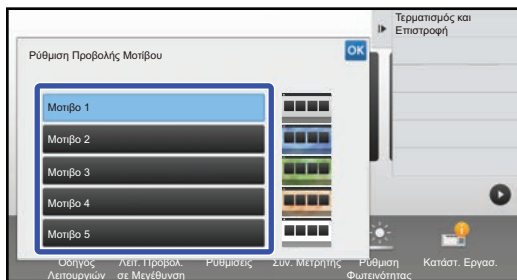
Τερματισμός και Επιστροφή

Ρύθμιση Προβολής Μοτίβου

OK

Μοτίβο 1

Μοτίβο 2

Μοτίβο 3

Μοτίβο 4

Μοτίβο 5

Οδηγός Λειτουργιών

Λειτ. Προβολ. σε Μεγέθυνση

Ρυθμίσεις

Συν. Μετρητής

Ρύθμιση Φωτεινότητας

Κατάστ. Εργασ.